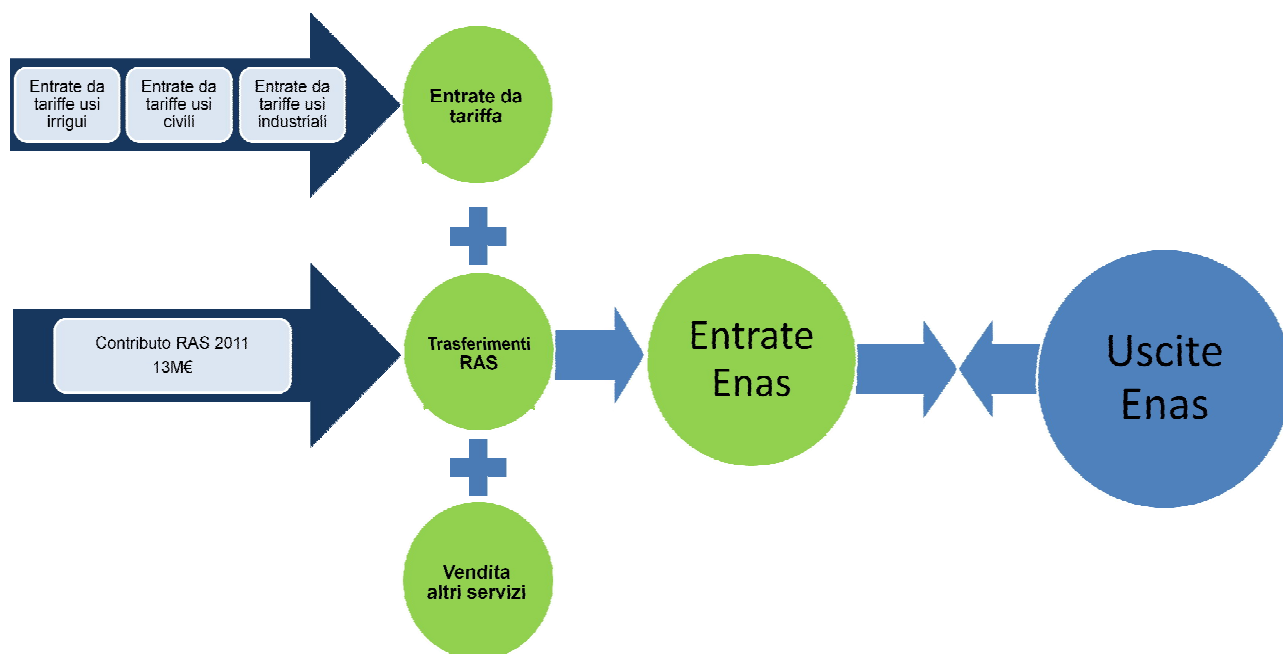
Entrate da tariffe usi irrigui

Entrate da tariffe usi civili

Entrate da tariffe usi industriali

Entrate da tariffa

Contributo RAS 2011
13M€

Trasferimenti RAS

Entrate Enas

Uscite Enas

Vendita altri servizi